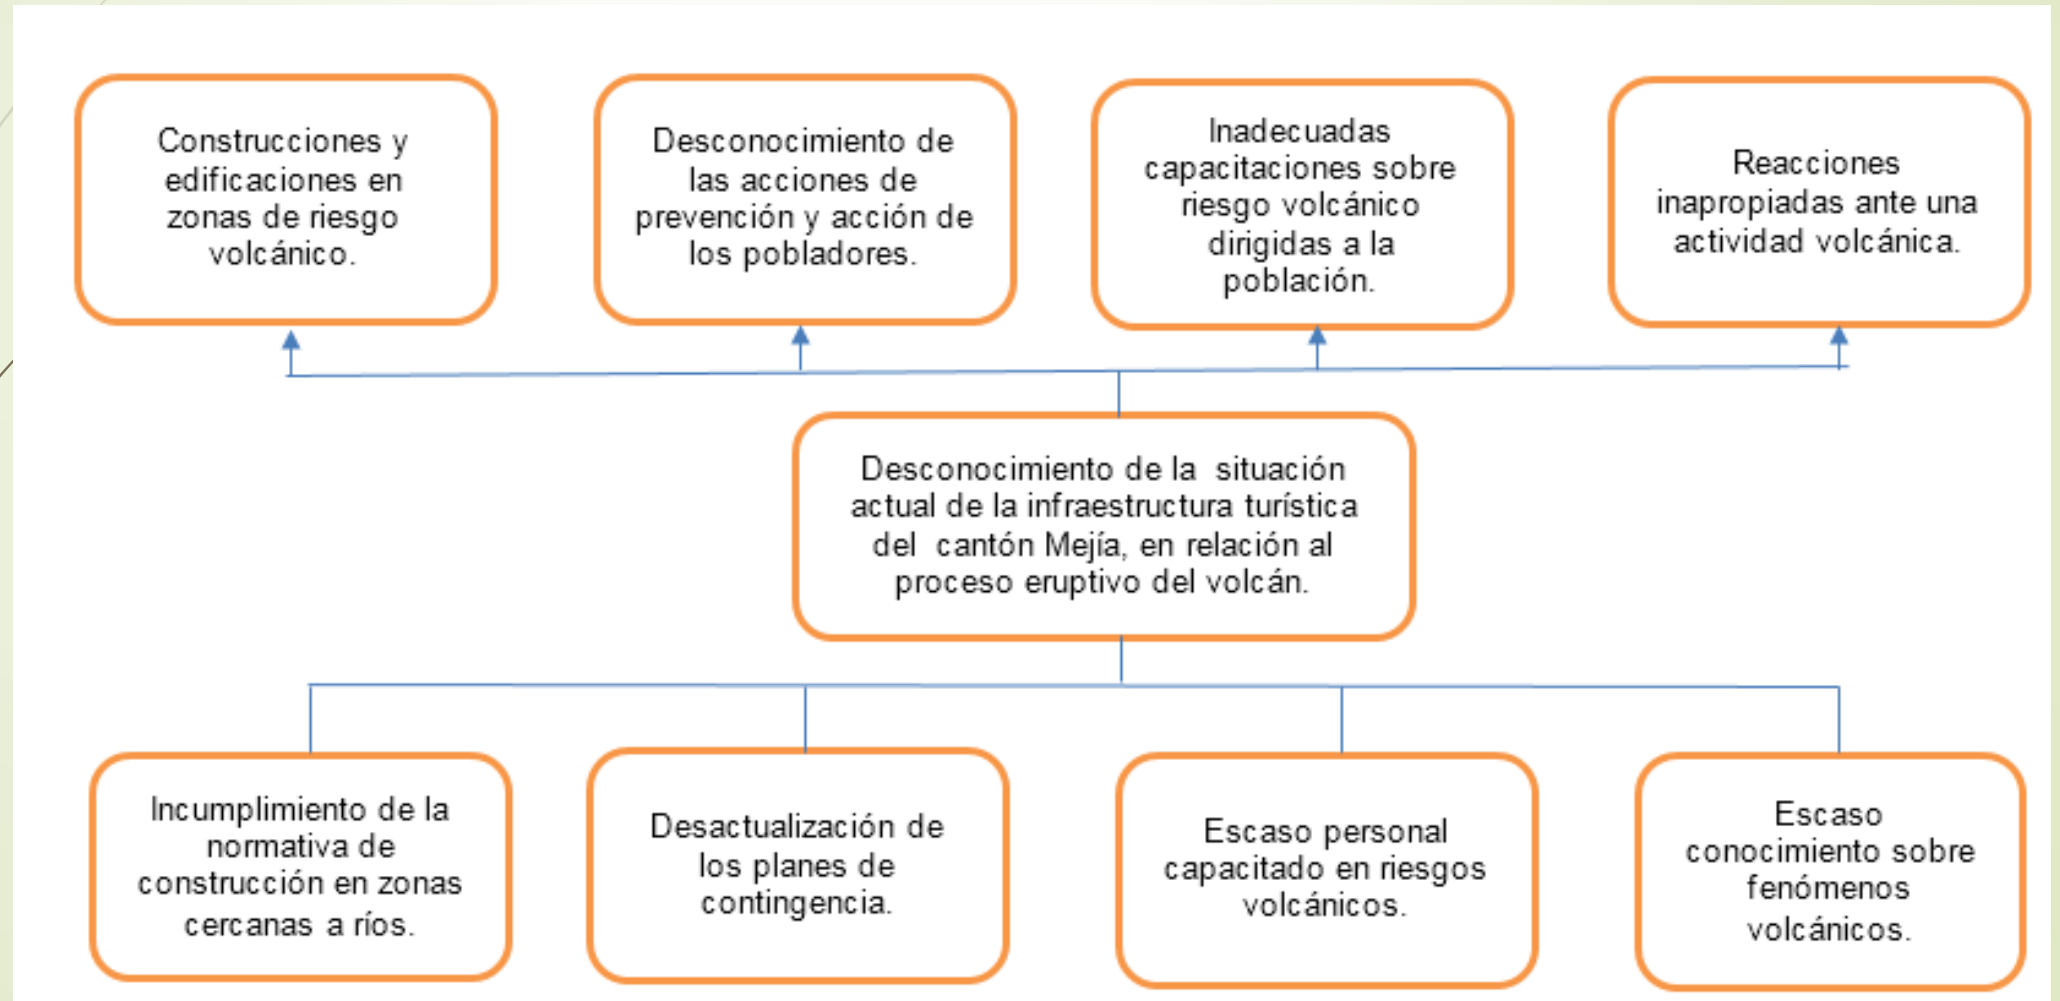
Construcciones y edificaciones en zonas de riesgo volcánico.

Desconocimiento de las acciones de prevención y acción de los pobladores.

Inadecuadas capacitaciones sobre riesgo volcánico dirigidas a la población.

Reacciones inapropiadas ante una actividad volcánica.

Desconocimiento de la situación actual de la infraestructura turística del cantón Mejía, en relación al proceso eruptivo del volcán.

Incumplimiento de la normativa de construcción en zonas cercanas a ríos.

Desactualización de los planes de contingencia.

Escaso personal capacitado en riesgos volcánicos.

Escaso conocimiento sobre fenómenos volcánicos.